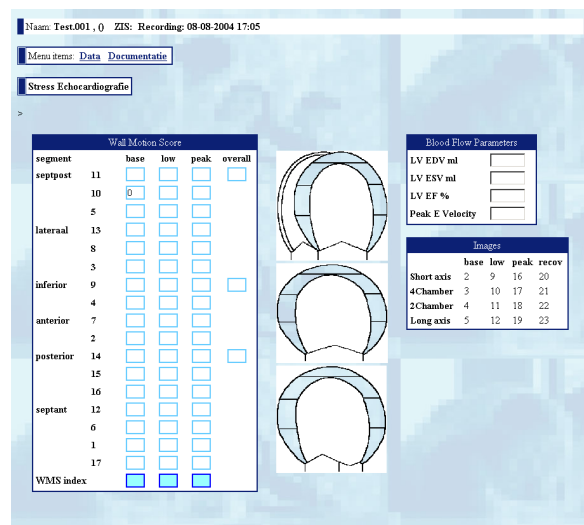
Naam: Test.001 , () ZIS: Recording: 08-08-2004 17:05

Menu items: Data Documentatie

Stress Echocardiografie

>

Wall Motion Score

| segment | | base | low | peak | overall |
|---|---|---|---|---|---|
| septpost | 11 | | | | |
| | 10 | 0 | | | |
| | 5 | | | | |
| lateraal | 13 | | | | |
| | 8 | | | | |
| | 3 | | | | |
| inferior | 9 | | | | |
| | 4 | | | | |
| anterior | 7 | | | | |
| | 2 | | | | |
| posterior | 14 | | | | |
| | 15 | | | | |
| | 16 | | | | |
| septant | 12 | | | | |
| | 6 | | | | |
| | 1 | | | | |
| | 17 | | | | |
| WMS index | | | | | |

Blood Flow Parameters

LV EDV ml
LV ESV ml
LV EF %
Peak E Velocity

Images

| | base | low | peak | recov |
|---|---|---|---|---|
| Short axis | 2 | 9 | 16 | 20 |
| 4Chamber | 3 | 10 | 17 | 21 |
| 2Chamber | 4 | 11 | 18 | 22 |
| Long axis | 5 | 12 | 19 | 23 |